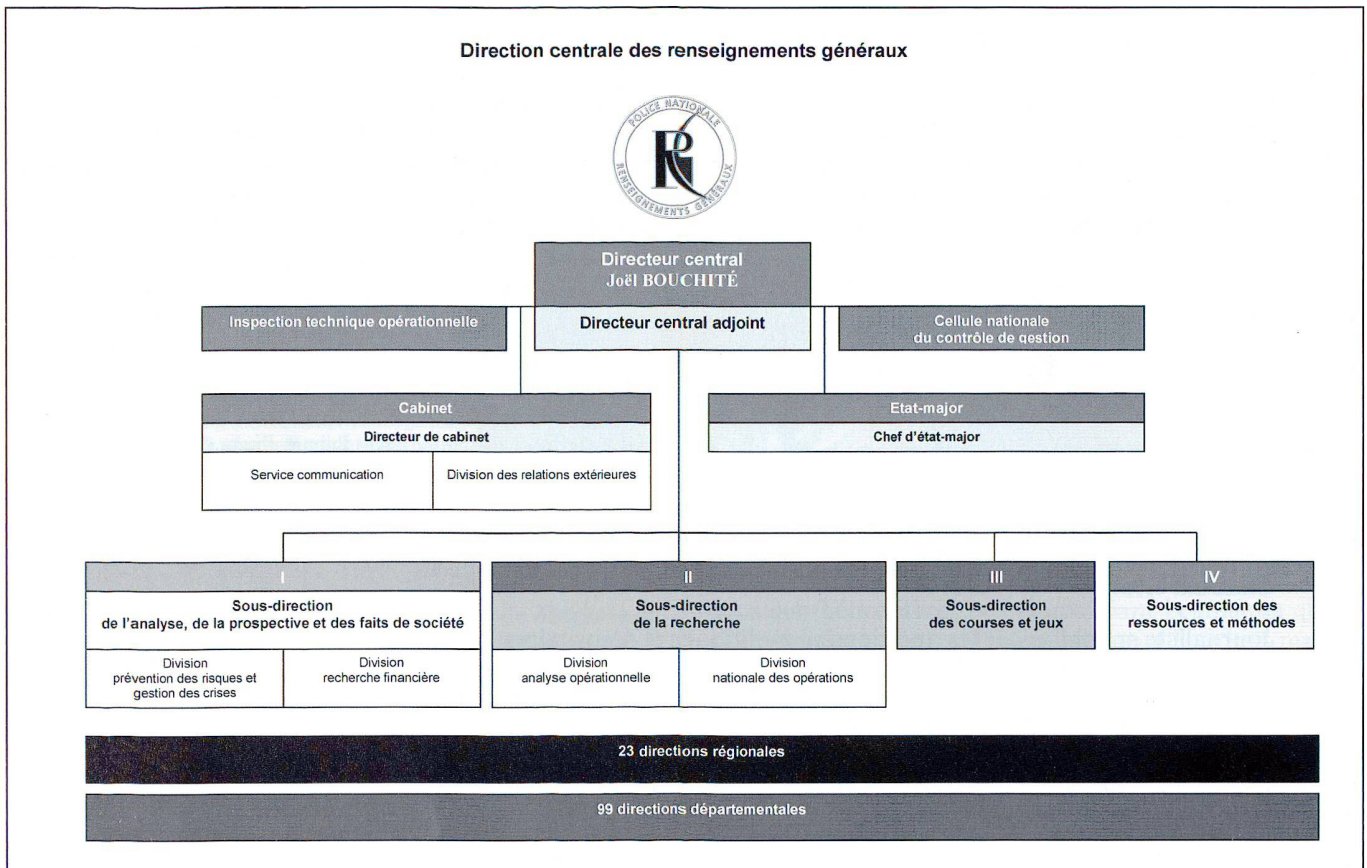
Direction centrale des renseignements généraux

POLICE NATIONALE
RENSEIGNEMENTS GÉNÉRAUX
RG

Directeur central
Joël BOUCHITÉ

Inspection technique opérationnelle

Directeur central adjoint

Cellule nationale du contrôle de gestion

Cabinet
Directeur de cabinet
Service communication
Division des relations extérieures

Etat-major
Chef d'état-major

I
Sous-direction de l'analyse, de la prospective et des faits de société
Division prévention des risques et gestion des crises
Division recherche financière

II
Sous-direction de la recherche
Division analyse opérationnelle
Division nationale des opérations

III
Sous-direction des courses et jeux

IV
Sous-direction des ressources et méthodes

23 directions régionales

99 directions départementales